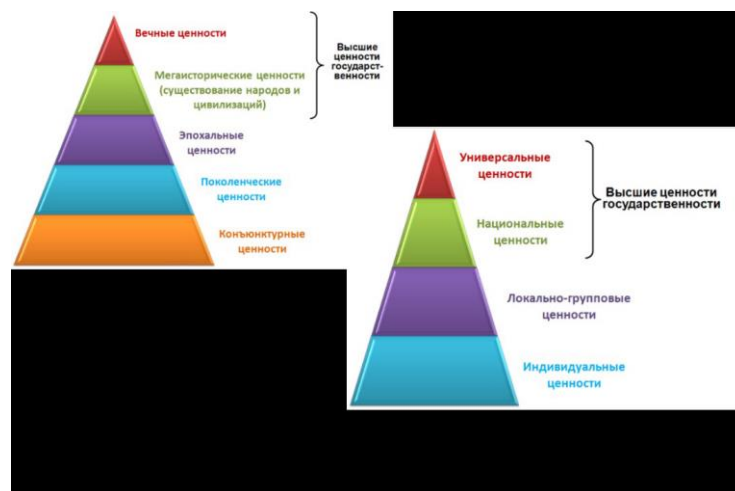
Вечные ценности

Мегаисторические ценности (существование народов и цивилизаций)

Высшие ценности государственности

Эпохальные ценности

Поколенческие ценности

Конъюнктурные ценности

Универсальные ценности

Национальные ценности

Высшие ценности государственности

Локально-групповые ценности

Индивидуальные ценности